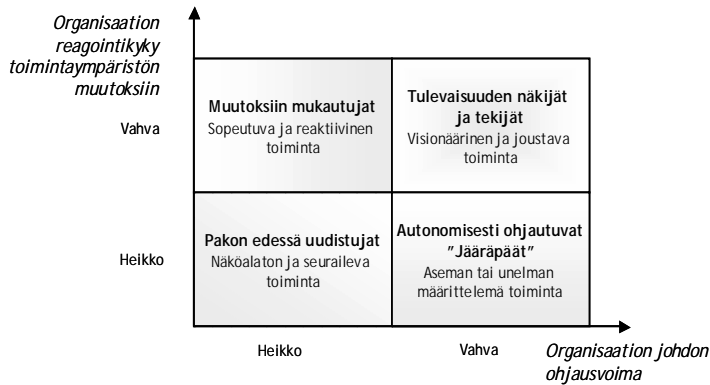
Organisaation reagointikyky toimintaympäristön muutoksiin

Vahva

Heikko

Muutoksiin mukautujat
Sopeutuva ja reaktiivinen toiminta

Tulevaisuuden näkijät ja tekijät
Visionäärinen ja joustava toiminta

Pakon edessä uudistujat
Näköalaton ja seuraileva toiminta

Autonomisesti ohjautuvat "Jääräpäät"
Aseman tai unelman määrittelemä toiminta

Heikko

Vahva

Organisaation johdon ohjausvoima